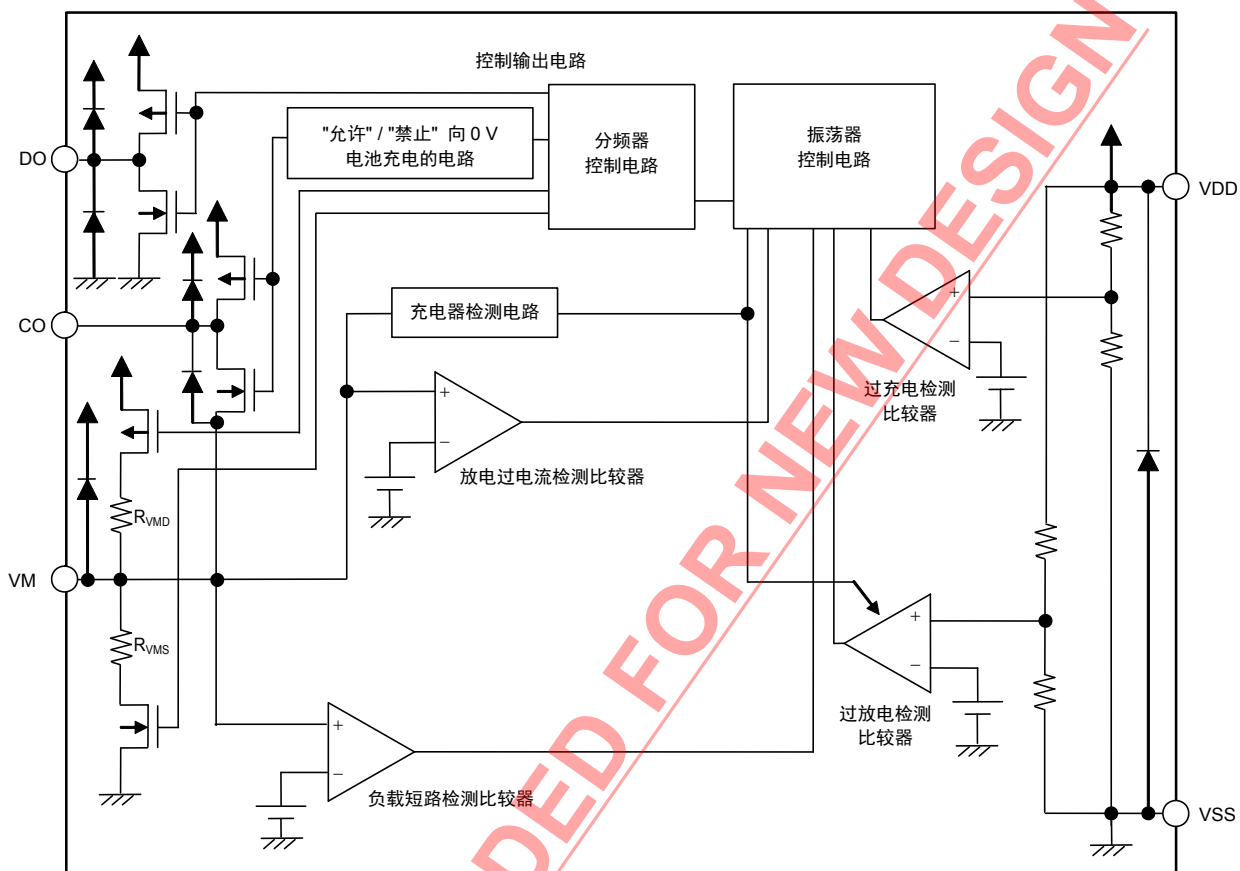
控制输出电路

"允许" / "禁止" 向 0 V 电池充电的电路

分频器 控制电路

振荡器 控制电路

DO

CO

VM

VDD

VSS

充电器检测电路

放电过电流检测比较器

过充电检测 比较器

过放电检测 比较器

负载短路检测比较器

$R_{VMD}$

$R_{VMS}$

+
−
+
−
+
−
+
−

DED FOR NEW DESIGN